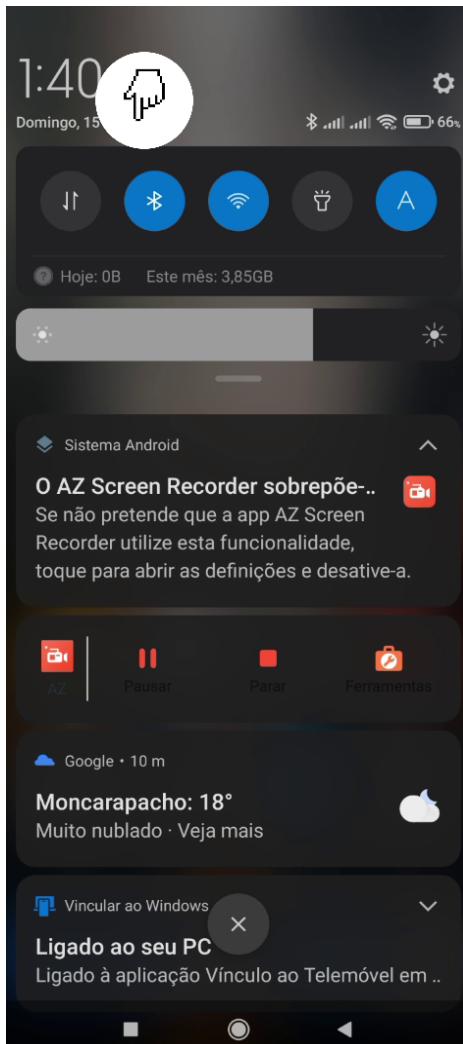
1:40

Domingo, 15

66

Hoje: 0B Este mês: 3,85GB

Sistema Android

O AZ Screen Recorder sobrepõe-..

Se não pretende que a app AZ Screen Recorder utilize esta funcionalidade, toque para abrir as definições e desative-a.

AZ

Pausar

Parar

Ferramentas

Google • 10 m

Moncarapacho: 18°

Muito nublado · Veja mais

Vincular ao Windows

Ligado ao seu PC

Ligado à aplicação Vínculo ao Telemóvel em ..